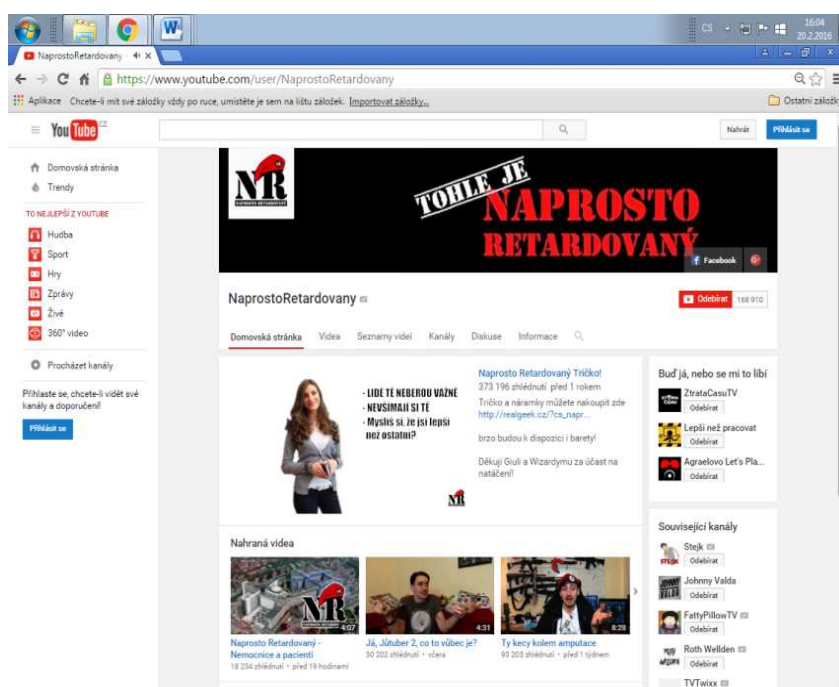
CS 16:04 20.2.2016

NaprostoRetardovany ×

https://www.youtube.com/user/NaprostoRetardovany

Aplikace Chcete-li mít své záložky vždy po ruce, umístěte je sem na lištu záložek. Importovat záložky...

Ostatní záložky

YouTube CZ

Nahrát Přihlásit se

Domovská stránka
Trendy

TO NEJLEPŠÍ Z YOUTUBE
Hudba
Sport
Hry
Zprávy
Živé
360° video

Procházet kanály

Přihlaste se, chcete-li vidět své kanály a doporučení!

Přihlásit se

NR

TOHLE JE NAPROSTO RETARDOVANÝ

Facebook

NaprostoRetardovany

Odebírat 168 910

Domovská stránka Videa Seznamy videí Kanály Diskuse Informace

- LIDE TĚ NEBEROU VÁŽNĚ
- NEVŠÍMAJÍ SI TĚ
- Myslíš si, že jsi lepší než ostatní?

NR

Naprosto Retardovaný Tričko!
373 196 zhlédnutí • před 1 rokem
Tričko a náramky můžete nakoupit zde http://realgeek.cz/?cs_napr...

brzo budou k dispozici i barety!

Děkuji Giuli a Wizardymu za účast na natáčení!

Buď já, nebo se mi to líbí
ZtrataCasuTV
Odebírat
Lepší než pracovat
Odebírat
Agraelovo Let's Pla...
Odebírat

Související kanály
Stejk
Odebírat
Johnny Valda
Odebírat
FattyPillowTV
Odebírat
Roth Wellden
Odebírat
TVTwixx

Nahraná videa

NR 4:07
Naprosto Retardovaný - Nemocnice a pacienti
18 234 zhlédnutí • před 19 hodinami

4:31
Já, Jůtuber 2, co to vůbec je?
30 202 zhlédnutí • včera

8:28
Ty kecy kolem amputace
93 205 zhlédnutí • před 1 týdnem